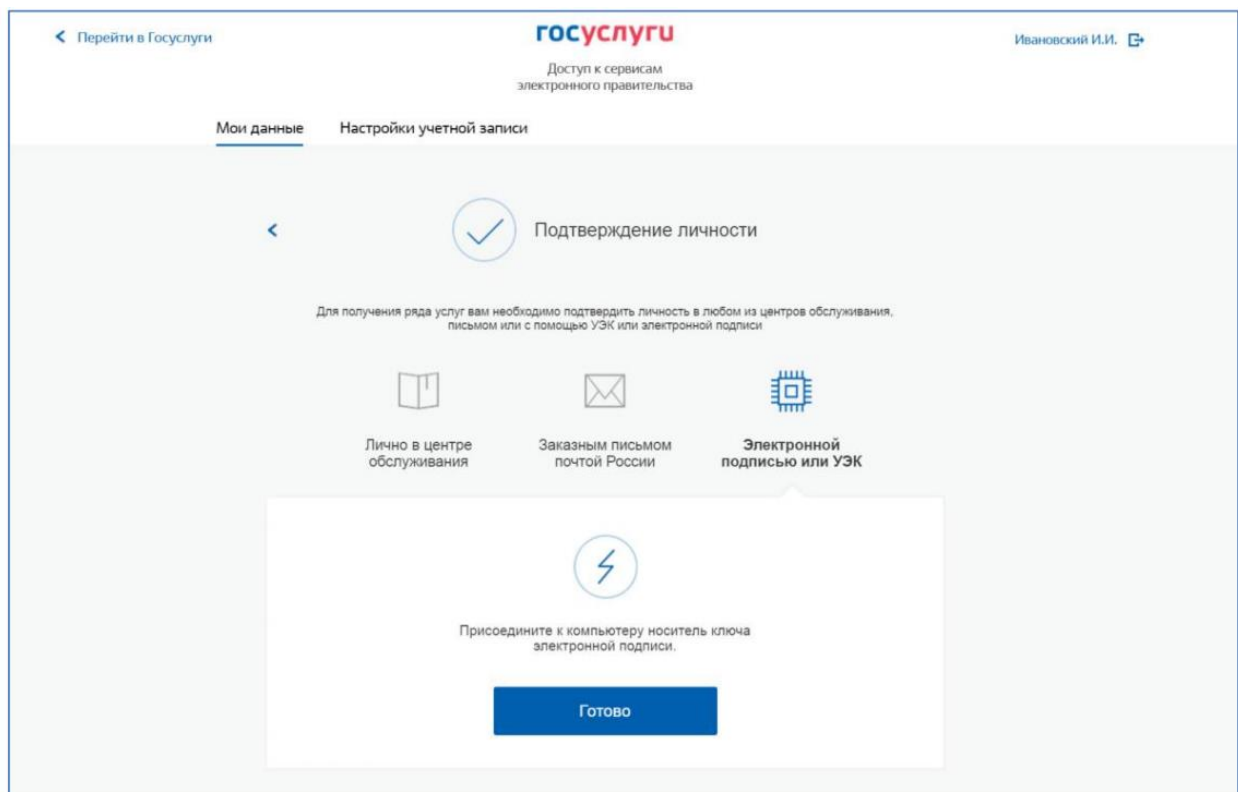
Перейти в Госуслуги

госуслуги

Доступ к сервисам электронного правительства

Ивановский И.И.

Мои данные

Настройки учетной записи

Подтверждение личности

Для получения ряда услуг вам необходимо подтвердить личность в любом из центров обслуживания, письмом или с помощью УЭК или электронной подписи

Лично в центре обслуживания

Заказным письмом почтой России

Электронной подписью или УЭК

Присоедините к компьютеру носитель ключа электронной подписи.

Готово